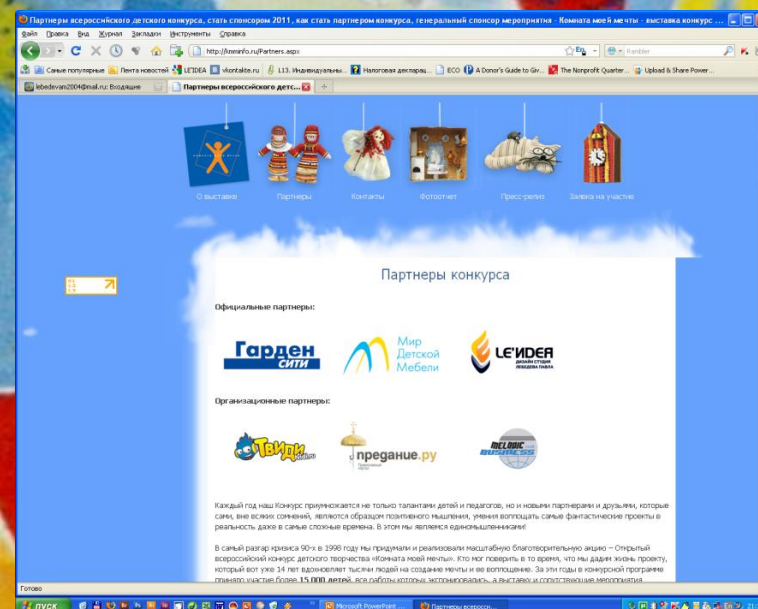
Партнеры всероссийского детского конкурса, стать спонсором 2011, как стать партнером конкурса, генеральный спонсор мероприятия - Комната моей мечты - выставка конкурс ...

Файл Правка Вид Журнал Закладки Инструменты Справка

http://kmminfo.ru/Partners.aspx

Rambler

Самые популярные Лента новостей LE'IDEA vkontakte.ru 113. Индивидуальны... Налоговая декларац... ECO A Donor's Guide to Giv... The Nonprofit Quarter... Upload & Share Power ...

lebedevan2004@mail.ru: Входящие

Партнеры всероссийского детск...

О выставке Партнеры Контакты Фотоотчет Пресс-релиз Заявка на участие

Партнеры конкурса

Официальные партнеры:

Гарден сити

Мир Детской Мебели

LE'IDEA ДИЗАЙН СТУДИЯ ЛЕБЕДЕВА ПАВЛА

Организационные партнеры:

Твиди

предание.ру

MELODIC BUSINESS

Каждый год наш Конкурс приумножается не только талантами детей и педагогов, но и новыми партнерами и друзьями, которые сами, вне всяких сомнений, являются образцом позитивного мышления, умения воплощать самые фантастические проекты в реальность даже в самые сложные времена. В этом мы являемся единомышленниками!

В самый разгар кризиса 90-х в 1998 году мы придумали и реализовали масштабную благотворительную акцию – Открытый всероссийский конкурс детского творчества «Комната моей мечты». Кто мог поверить в то время, что мы дадим жизнь проекту, который вот уже 14 лет вдохновляет тысячи людей на создание мечты и ее воплощение. За эти годы в конкурсной программе приняло участие более 15 000 детей, все работы которых экспонировались, а выставку и сопутствующие мероприятия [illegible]

Готово

пуск

Microsoft PowerPoint ...

Партнеры всероссийс...